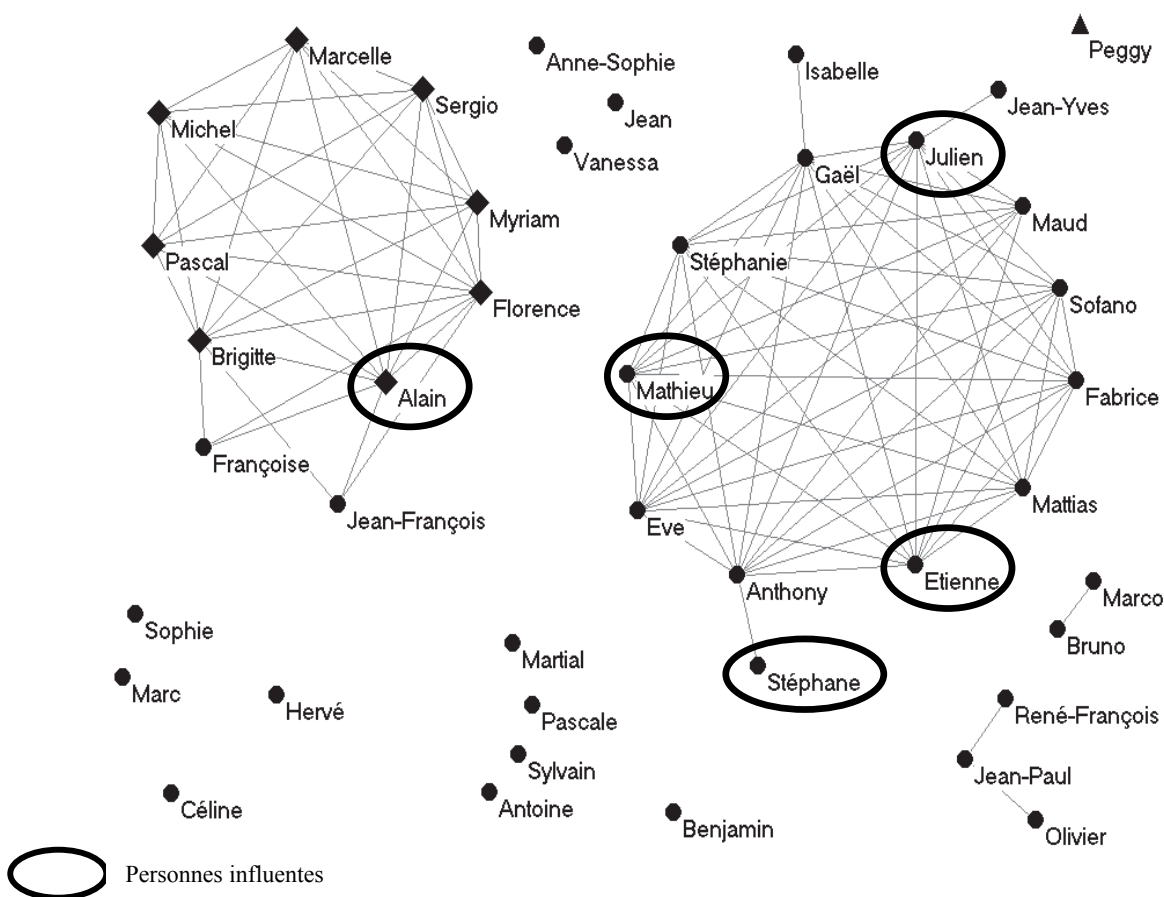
Marcelle
Anne-Sophie
Isabelle
Peggy
Sergio
Jean
Jean-Yves
Michel
Vanessa
Julien
Gaël
Myriam
Maud
Pascal
Stéphanie
Florence
Sofano
Brigitte
Alain
Mathieu
Fabrice
Françoise
Jean-François
Mattias
Eve
Etienne
Anthony
Marco
Sophie
Bruno
Martial
Stéphane
Marc
Hervé
Pascale
René-François
Sylvain
Jean-Paul
Céline
Antoine
Benjamin
Olivier
Personnes influentes